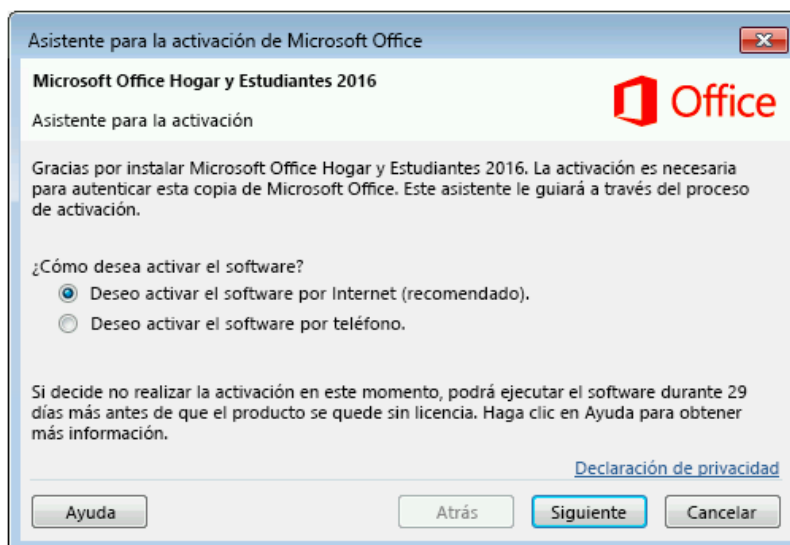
Asistente para la activación de Microsoft Office

Microsoft Office Hogar y Estudiantes 2016

Asistente para la activación

Office

Gracias por instalar Microsoft Office Hogar y Estudiantes 2016. La activación es necesaria para autenticar esta copia de Microsoft Office. Este asistente le guiará a través del proceso de activación.

¿Cómo desea activar el software?

Deseo activar el software por Internet (recomendado).

Deseo activar el software por teléfono.

Si decide no realizar la activación en este momento, podrá ejecutar el software durante 29 días más antes de que el producto se quede sin licencia. Haga clic en Ayuda para obtener más información.

Declaración de privacidad

Ayuda

Atrás

Siguiente

Cancelar